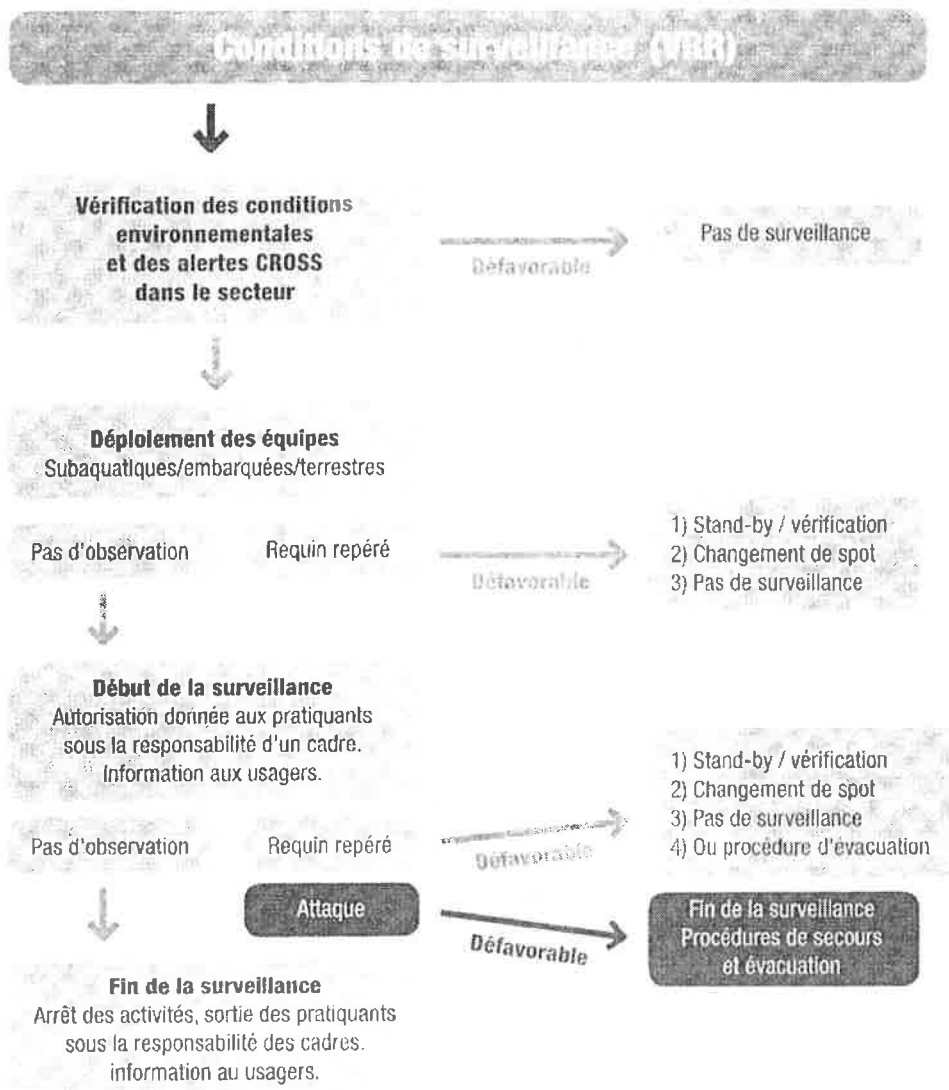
Conditions de surveillance (VBR)

Vérification des conditions environnementales et des alertes CROSS dans le secteur

Défavorable

Pas de surveillance

Déploiement des équipes
Subaquatiques/embarquées/terrestres

Pas d'observation

Requin repéré

Défavorable

1) Stand-by / vérification
2) Changement de spot
3) Pas de surveillance

Début de la surveillance
Autorisation donnée aux pratiquants sous la responsabilité d'un cadre. Information aux usagers.

1) Stand-by / vérification
2) Changement de spot
3) Pas de surveillance
4) Ou procédure d'évacuation

Pas d'observation

Requin repéré

Défavorable

Attaque

Défavorable

Fin de la surveillance
Procédures de secours et évacuation

Fin de la surveillance
Arrêt des activités, sortie des pratiquants sous la responsabilité des cadres. information au usagers.